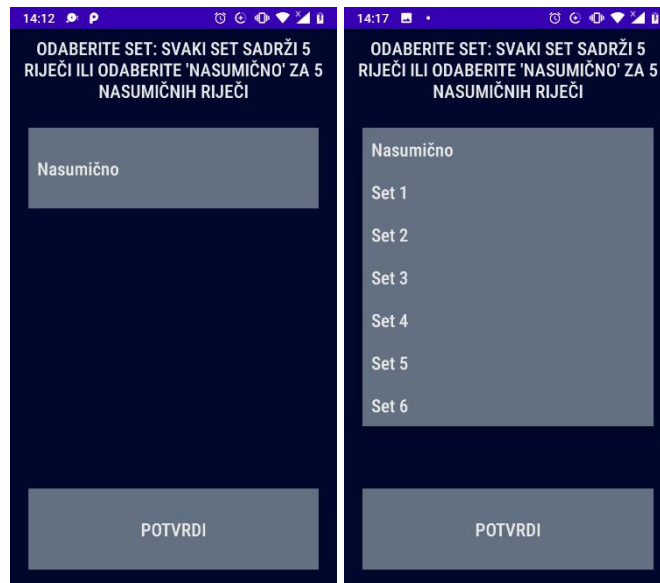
14:12

ODABERITE SET: SVAKI SET SADRŽI 5 RIJEČI ILI ODABERITE 'NASUMIČNO' ZA 5 NASUMIČNIH RIJEČI

Nasumično

POTVRDI

14:17

ODABERITE SET: SVAKI SET SADRŽI 5 RIJEČI ILI ODABERITE 'NASUMIČNO' ZA 5 NASUMIČNIH RIJEČI

Nasumično
Set 1
Set 2
Set 3
Set 4
Set 5
Set 6

POTVRDI